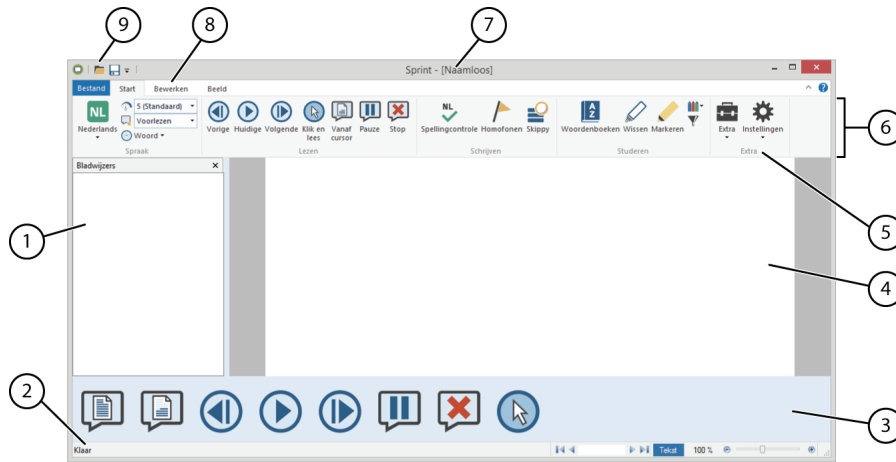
9
8
7
Sprint - [Naamloos]
Bestand Start Bewerken Beeld
NL
Nederlands
5 (Standaard)
Voorlezen
Woord
Spraak
Vorige Huidige Volgende Klik en lees Vanaf cursor Pauze Stop
Lezen
NL
Spellingcontrole Homofonen Skippy
Schrijven
Woordenboeken Wissen Markeren
Studeren
Extra Instellingen
Extra
6
Bladwijzers
1
5
4
2
3
Klaar
Tekst 100 %